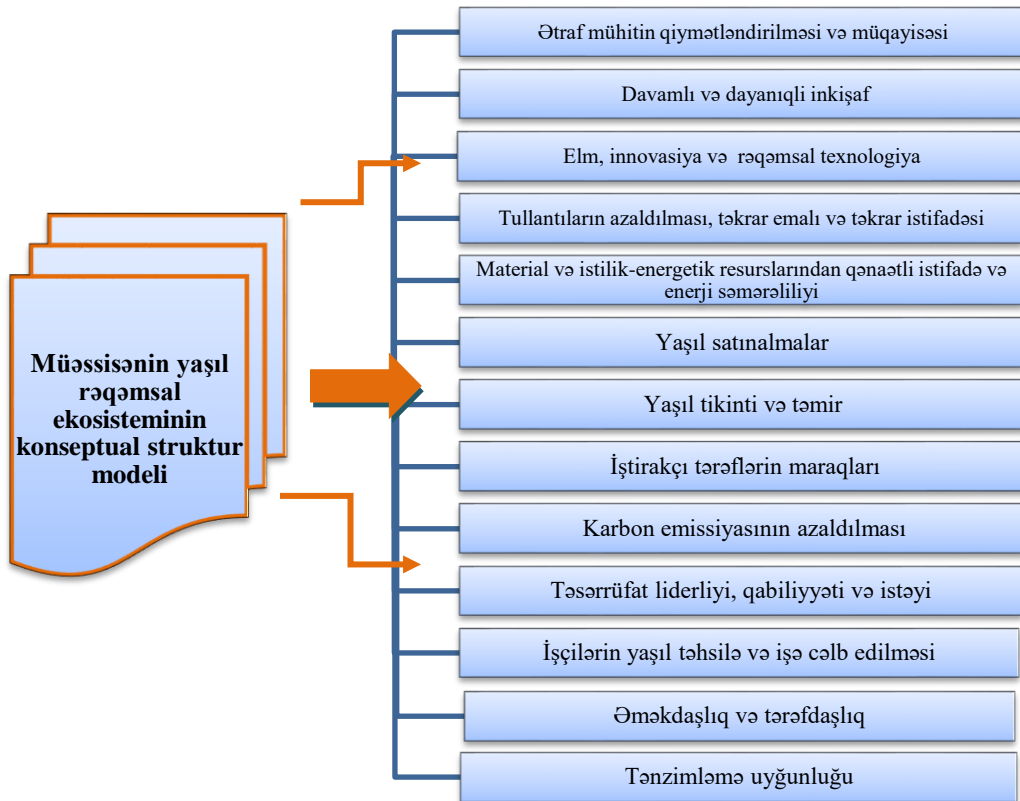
Müəssisənin yaşıl rəqəmsal ekosisteminin konseptual struktur modeli

Ətraf mühitin qiymətləndirilməsi və müqayisəsi

Davamlı və dayanıqli inkişaf

Elm, innovasiya və rəqəmsal texnologiya

Tullantıların azaldılması, təkrar emalı və təkrar istifadəsi

Material və istilik-energetik resurslarından qənaətli istifadə və enerji səmərəliliyi

Yaşıl satınalmalar

Yaşıl tikinti və təmir

İştirakçı tərəflərin maraqları

Karbon emissiyasının azaldılması

Təsərrüfat liderliyi, qabiliyyəti və istəyi

İşçilərin yaşıl təhsilə və işə cəlb edilməsi

Əməkdaşlıq və tərəfdaşlıq

Tənzimləmə uyğunluğu